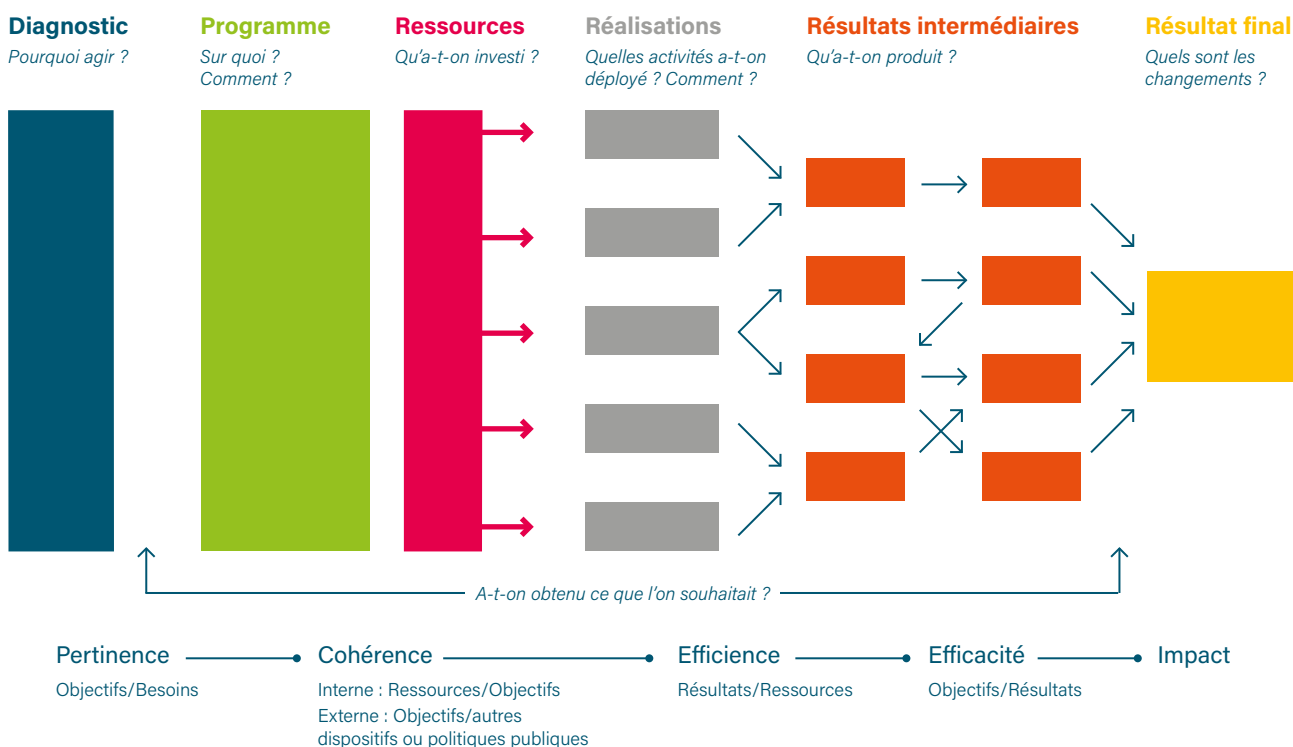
Diagnostic
Pourquoi agir ?

Programme
Sur quoi ?
Comment ?

Ressources
Qu'a-t-on investi ?

Réalisations
Quelles activités a-t-on déployé ? Comment ?

Résultats intermédiaires
Qu'a-t-on produit ?

Résultat final
Quels sont les changements ?

A-t-on obtenu ce que l'on souhaitait ?

Pertinence
Objectifs/Besoins

Cohérence
Interne : Ressources/Objectifs
Externe : Objectifs/autres dispositifs ou politiques publiques

Efficience
Résultats/Ressources

Efficacité
Objectifs/Résultats

Impact